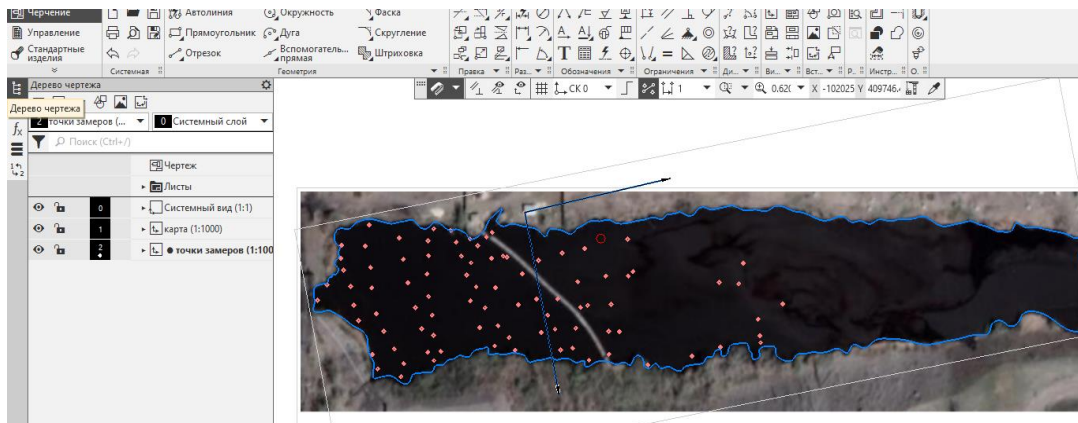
Черчение
Управление
Стандартные изделия
Системная
Автолиния
Прямоугольник
Отрезок
Окружность
Дуга
Вспомогатель... прямая
Фаска
Скругление
Штриховка
Геометрия
Правка
Раз...
Обозначения
Ограничения
Ди...
Ви...
Вст...
Р...
Инстр...
О...
Дерево чертежа
Дерево чертежа
2 точки замеров (...
0 Системный слой
Поиск (Ctrl+/)
СК 0
1
0.620
X -102025 Y 409746.
Чертеж
Листы
0 Системный вид (1:1)
1 карта (1:1000)
2 точки замеров (1:100